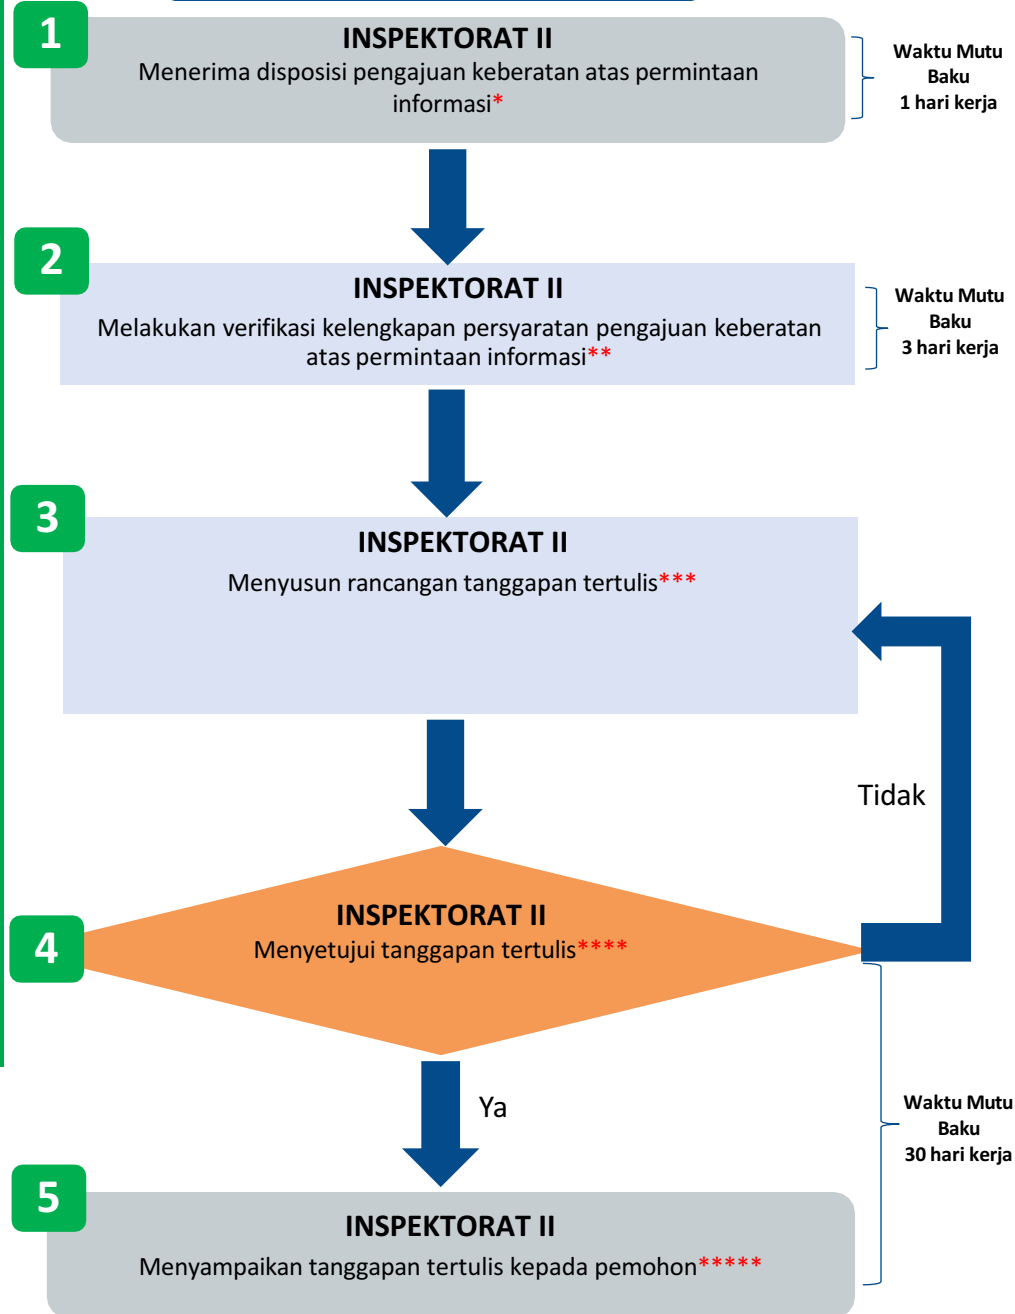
1

INSPEKTORAT II

Menerima disposisi pengajuan keberatan atas permintaan informasi*

Waktu Mutu Baku
1 hari kerja

2

INSPEKTORAT II

Melakukan verifikasi kelengkapan persyaratan pengajuan keberatan atas permintaan informasi**

Waktu Mutu Baku
3 hari kerja

3

INSPEKTORAT II

Menyusun rancangan tanggapan tertulis***

Tidak

4

INSPEKTORAT II

Menyetujui tanggapan tertulis****

Ya

Waktu Mutu Baku
30 hari kerja

5

INSPEKTORAT II

Menyampaikan tanggapan tertulis kepada pemohon*****